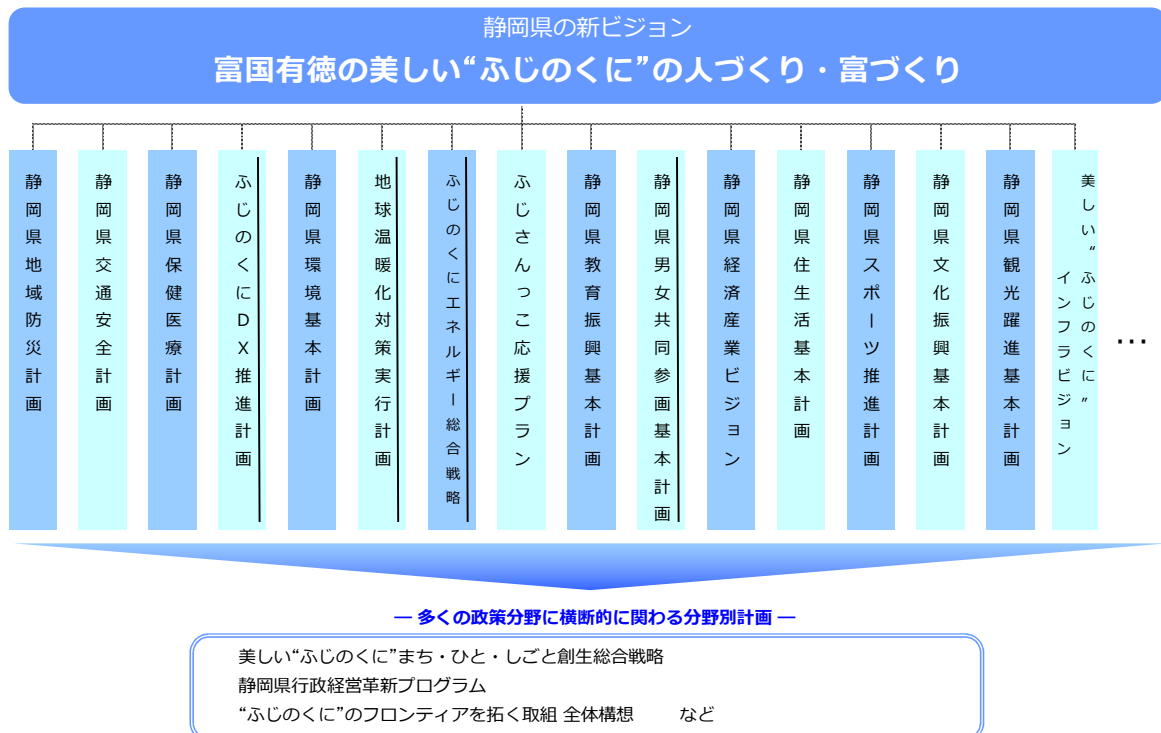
静岡県の新ビジョン
富国有徳の美しい“ふじのくに”の人づくり・富づくり

静岡県地域防災計画

静岡県交通安全計画

静岡県保健医療計画

ふじのくにDX推進計画

静岡県環境基本計画

地球温暖化対策実行計画

ふじのくにエネルギー総合戦略

ふじさんっこ応援プラン

静岡県教育振興基本計画

静岡県男女共同参画基本計画

静岡県経済産業ビジョン

静岡県住生活基本計画

静岡県スポーツ推進計画

静岡県文化振興基本計画

静岡県観光躍進基本計画

美しい“ふじのくに”インフラビジョン

…

― 多くの政策分野に横断的に関わる分野別計画 ―

美しい“ふじのくに”まち・ひと・しごと創生総合戦略
静岡県行政経営革新プログラム
“ふじのくに”のフロンティアを拓く取組 全体構想　　など